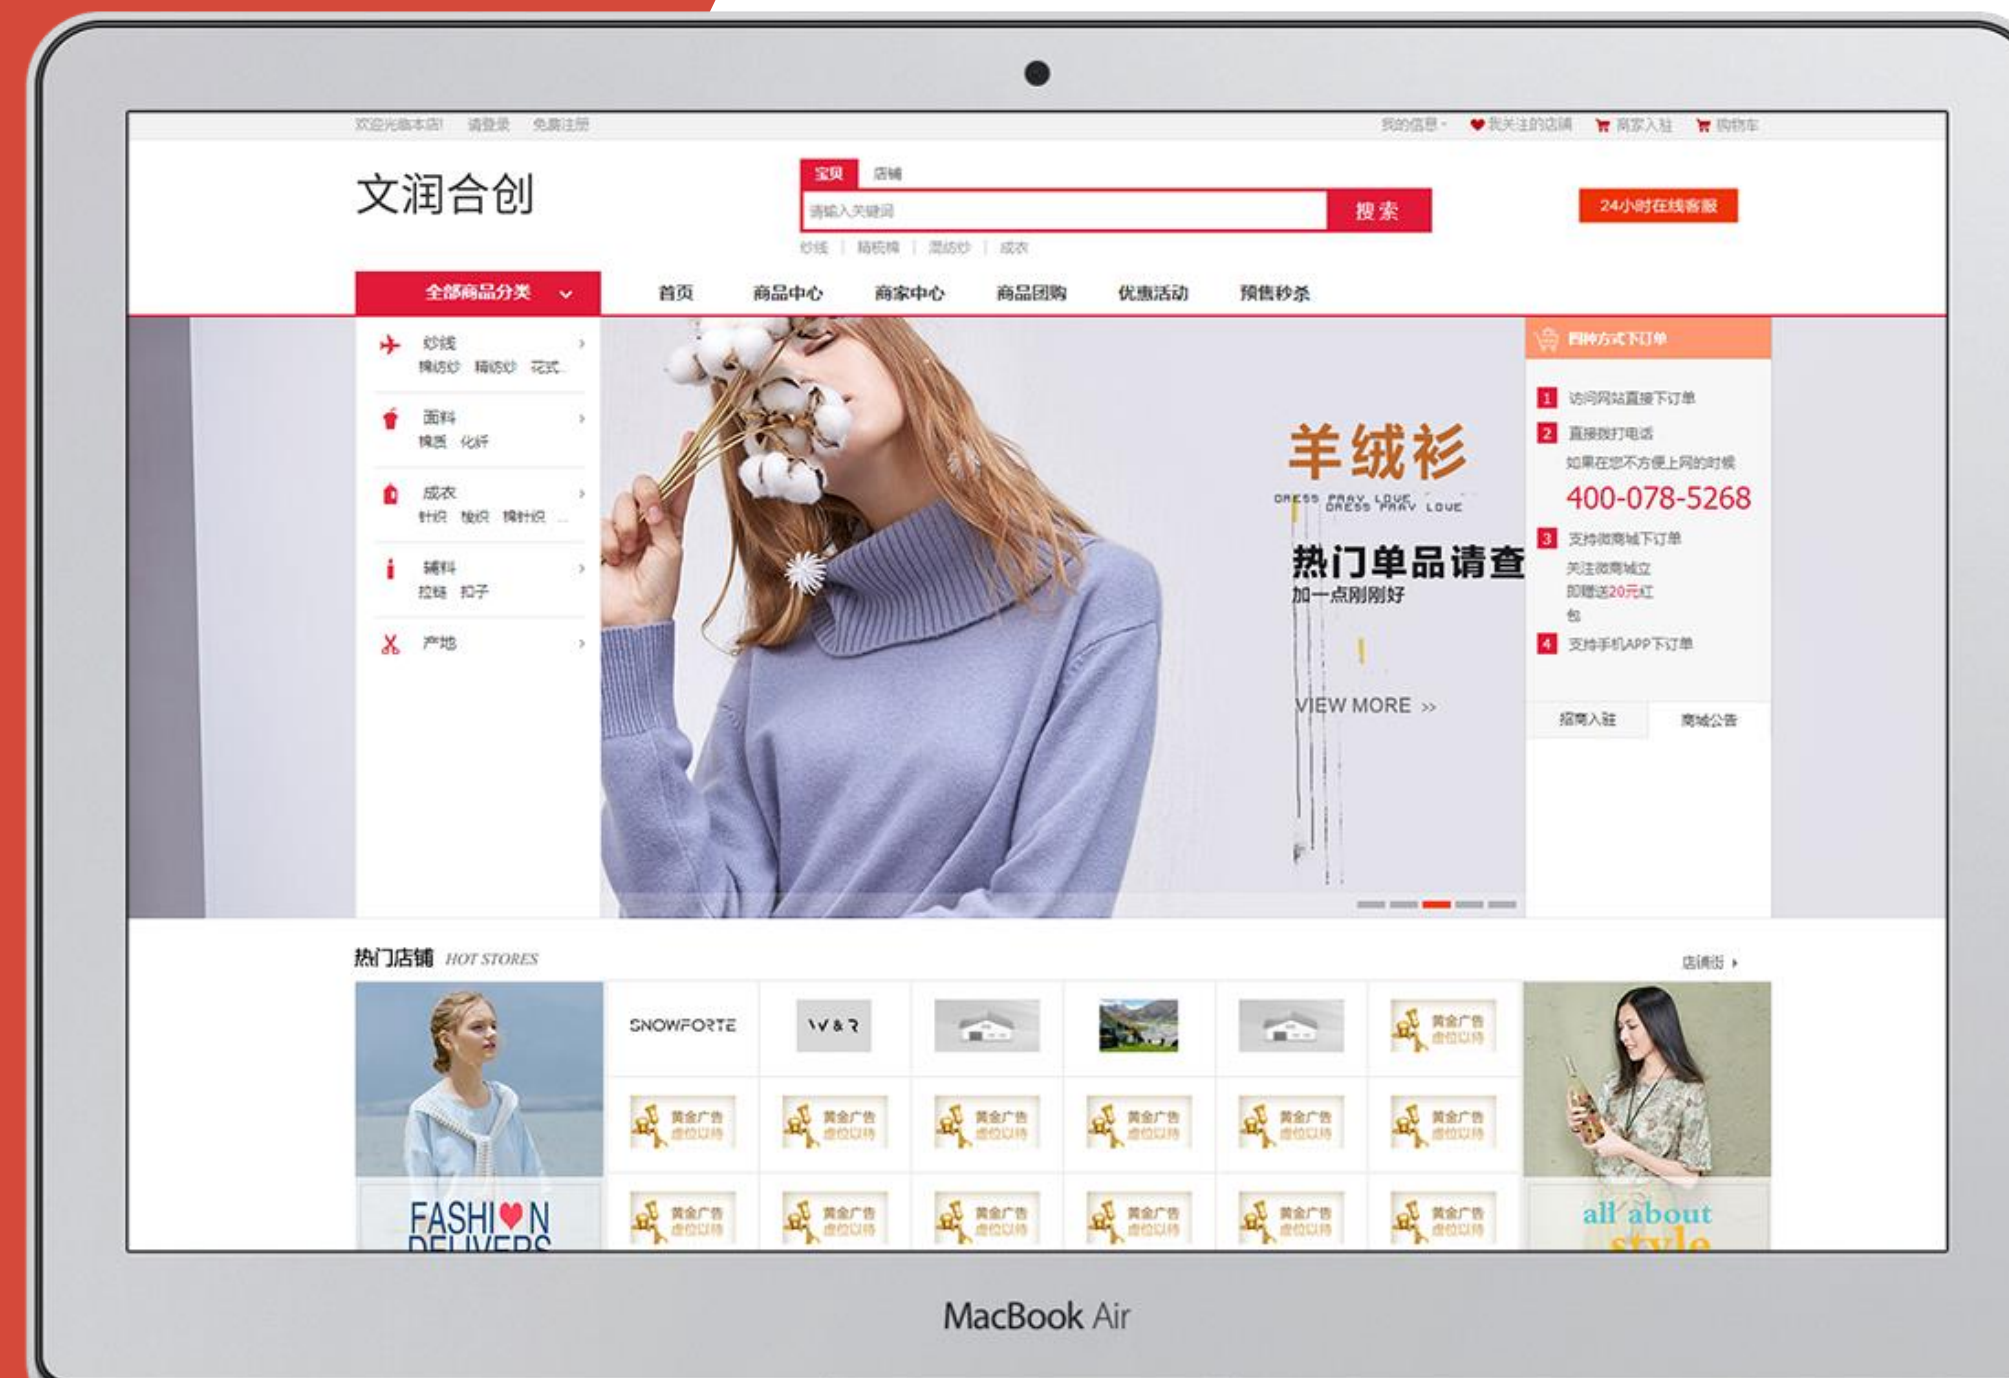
欢迎光临本店! 请登录 免费注册

我的信息 我关注的店铺 商家入驻 购物车

文润合创

宝贝 店铺

请输入关键词

搜索

纱线 | 精梳棉 | 混纺纱 | 成衣

24小时在线客服

全部商品分类

首页 商品中心 商家中心 商品团购 优惠活动 预售秒杀

纱线
棉纺纱 精纺纱 花式...

面料
棉质 化纤

成衣
针织 梭织 棉针织 ...

辅料
拉链 扣子

产地

羊绒衫

DRESS FANCY LOVE

热门单品请查

加一点刚刚好

VIEW MORE »

四种方式下订单

1 访问网站直接下订单

2 直接拨打电话
如果在您不方便上网的时候
400-078-5268

3 支持微商城下订单
关注微商城立
即赠送20元红
包

4 支持手机APP下订单

招商入驻 商城公告

热门店铺 HOT STORES

店铺街

SNOWFORTE

W&R

黄金广告 虚位以待

黄金广告 虚位以待

黄金广告 虚位以待

黄金广告 虚位以待

黄金广告 虚位以待

黄金广告 虚位以待

黄金广告 虚位以待

黄金广告 虚位以待

黄金广告 虚位以待

黄金广告 虚位以待

黄金广告 虚位以待

黄金广告 虚位以待

黄金广告 虚位以待

FASHION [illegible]

all about style

MacBook Air